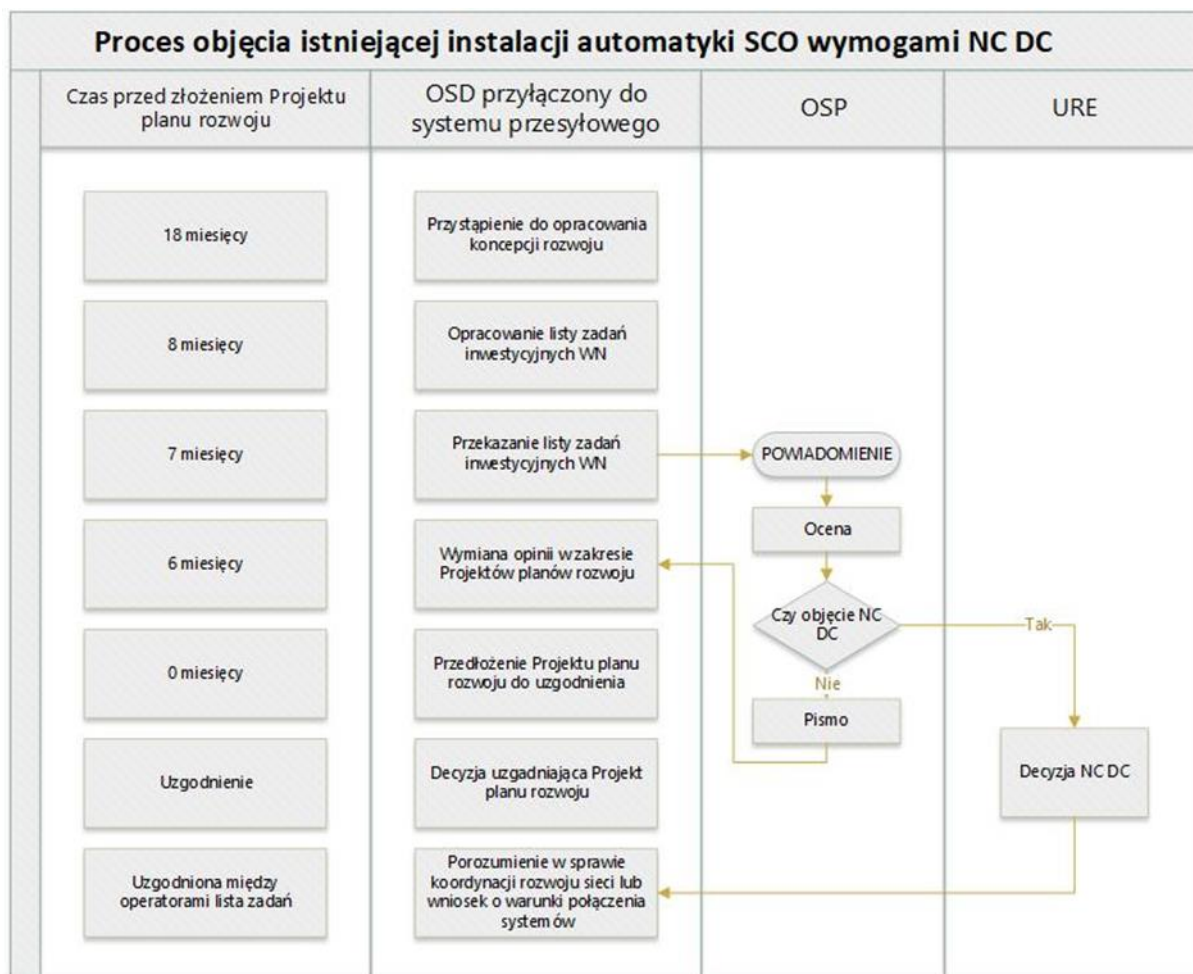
Proces objęcia istniejącej instalacji automatyki SCO wymogami NC DC

Czas przed złożeniem Projektu planu rozwoju

OSD przyłączony do systemu przesyłowego

OSP

URE

18 miesięcy

Przystąpienie do opracowania koncepcji rozwoju

8 miesięcy

Opracowanie listy zadań inwestycyjnych WN

7 miesięcy

Przekazanie listy zadań inwestycyjnych WN

POWIADOMIENIE

Ocena

6 miesięcy

Wymiana opinii w zakresie Projektów planów rozwoju

Czy objęcie NC DC

Tak

0 miesięcy

Przedłożenie Projektu planu rozwoju do uzgodnienia

Nie

Pismo

Uzgodnienie

Decyzja uzgadniająca Projekt planu rozwoju

Decyzja NC DC

Uzgodniona między operatorami lista zadań

Porozumienie w sprawie koordynacji rozwoju sieci lub wniosek o warunki połączenia systemów